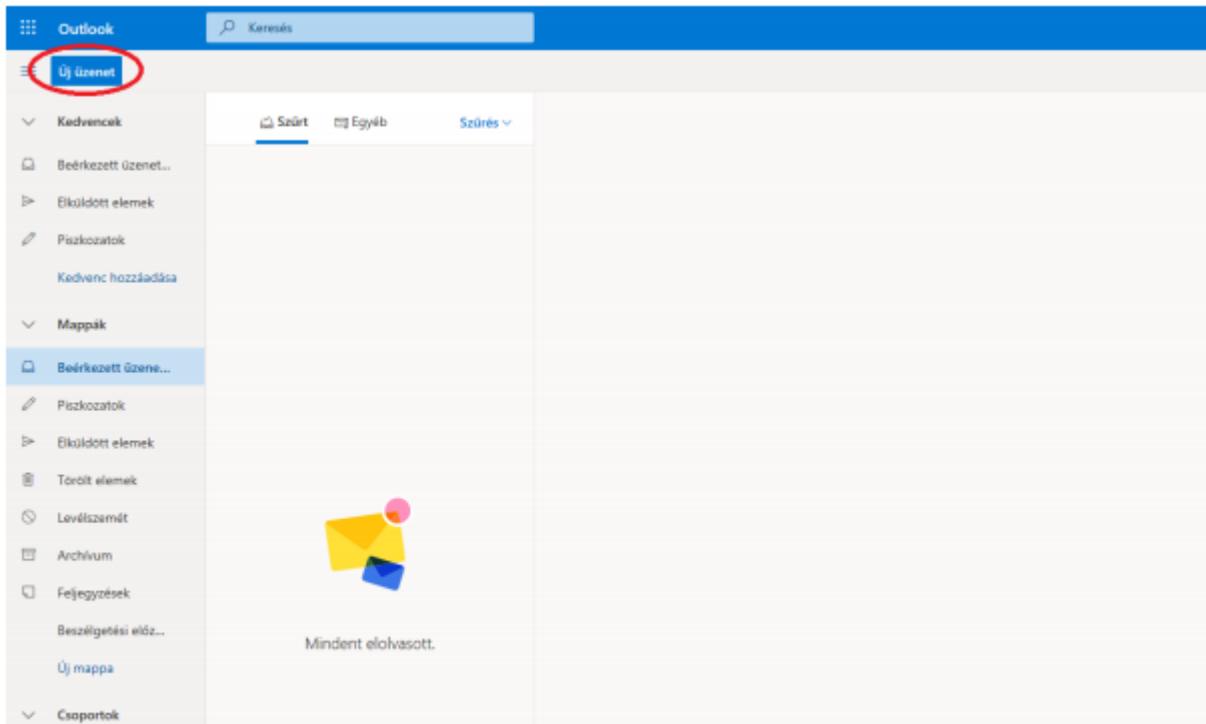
Outlook

Keresés

Új üzenet

Kedvencek

Beérkezett üzenet...

Elküldött elemek

Piszkozatok

Kedvenc hozzáadása

Mappák

Beérkezett üzene...

Piszkozatok

Elküldött elemek

Törölt elemek

Levélszemét

Archívum

Feljegyzések

Beszélgetési előz...

Új mappa

Csoportok

Szűrt

Egyéb

Szűrés

Mindent elolvasott.